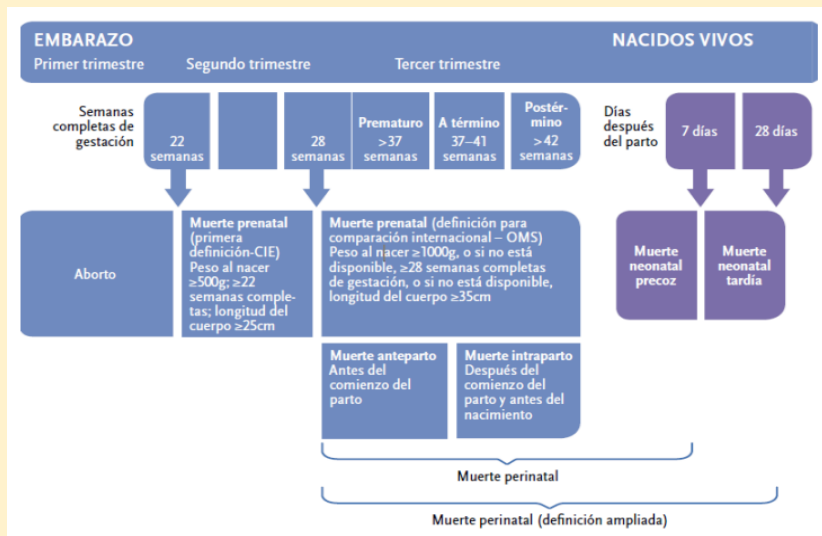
EMBARAZO
NACIDOS VIVOS
Primer trimestre
Segundo trimestre
Tercer trimestre

Semanas completas de gestación
22 semanas
28 semanas
Prematuro >37 semanas
A término 37–41 semanas
Postérmino >42 semanas

Días después del parto
7 días
28 días

Aborto

Muerte prenatal (primera definición-CIE) Peso al nacer ≥500g; ≥22 semanas completas; longitud del cuerpo ≥25cm

Muerte prenatal (definición para comparación internacional – OMS) Peso al nacer ≥1000g, o si no está disponible, ≥28 semanas completas de gestación, o si no está disponible, longitud del cuerpo ≥35cm

Muerte neonatal precoz
Muerte neonatal tardía

Muerte anteparto Antes del comienzo del parto
Muerte intraparto Después del comienzo del parto y antes del nacimiento

Muerte perinatal

Muerte perinatal (definición ampliada)